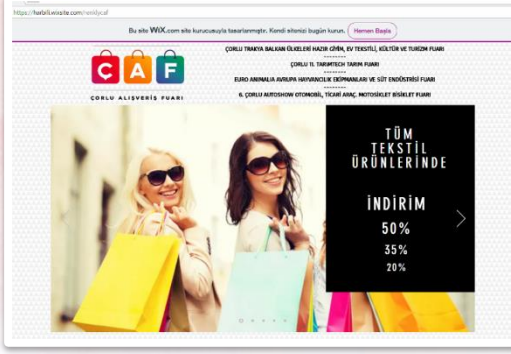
https://kelbili.wixsite.com/neoldycaf

Bu site WiX.com site kurucusuyla tasarlanmıştır. Kendi sitenizi bugün kurun. Hemen Başla

ÇAF
ÇORLU ALIŞVERİŞ FUARI

ÇORLU TRAKYA BALKAN ÜLKELERİ HAZIR GİYİM, EV TEKSTİLİ, KÜLTÜR VE TURİZM FUARI
---------
ÇORLU 11. TARIMTECH TARIM FUARI
---------
EURO ANIMALIA AVRUPA HAYVANCILIK EKİPMANLARI VE SÜT ENDÜSTRİSİ FUARI
---------
6. ÇORLU AUTOSHOW OTOMOBİL, TİCARİ ARAÇ, MOTOSİKLET BİSİKLET FUARI

TÜM TEKSTİL ÜRÜNLERİNDE

İNDİRİM
50%
35%
20%